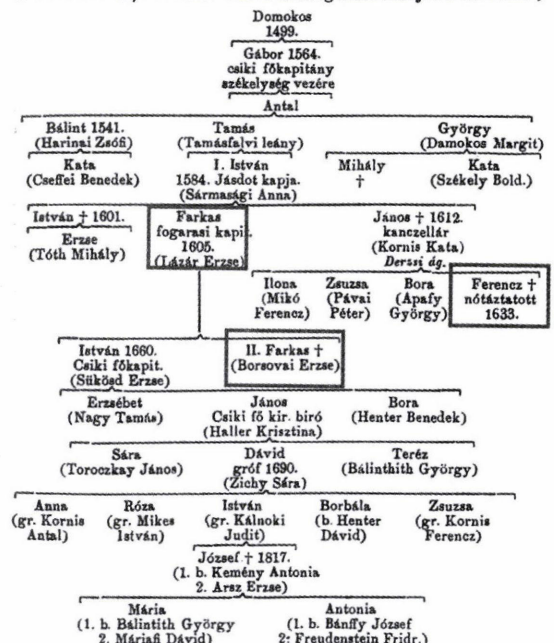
Domokos
1499.

Gábor 1564.
csiki főkapitány
székelység vezére

Antal

Bálint 1541.
(Harinai Zsófi)

Kata
(Cseffei Benedek)

Tamás
(Tamásfalvi leány)

I. István
1584. Jásdot kapja.
(Sármasági Anna)

György
(Damokos Margit)

Mihály
†

Kata
(Székely Bold.)

István † 1601.

Erzse
(Tóth Mihály)

Farkas
fogarasi kapit.
1605.
(Lázár Erzse)

János † 1612.
kanczellár
(Kornis Kata)
Derssi ág.

Ilona
(Mikó
Ferencz)

Zsuzsa
(Pávai
Péter)

Bora
(Apafy
György)

Ferencz †
nótáztatott
1633.

István 1660.
Csiki főkapit.
(Sükösd Erzse)

II. Farkas †
(Borsovai Erzse)

Erzsébet
(Nagy Tamás)

János
Csiki fő kir. biró
(Haller Krisztina)

Bora
(Henter Benedek)

Sára
(Toroczkay János)

Dávid
gróf 1690.
(Zichy Sára)

Teréz
(Bálinthith György)

Anna
(gr. Kornis
Antal)

Róza
(gr. Mikes
István)

István
(gr. Kálnoki
Judit)

Borbála
(b. Henter
Dávid)

Zsuzsa
(gr. Kornis
Ferencz)

József † 1817.
(1. b. Kemény Antonia
2. Arsz Erzse)

Mária
(1. b. Bálintith György
2. Máriafi Dávid)

Antonia
(1. b. Bánffy József
2. Freudenstein Fridr.)